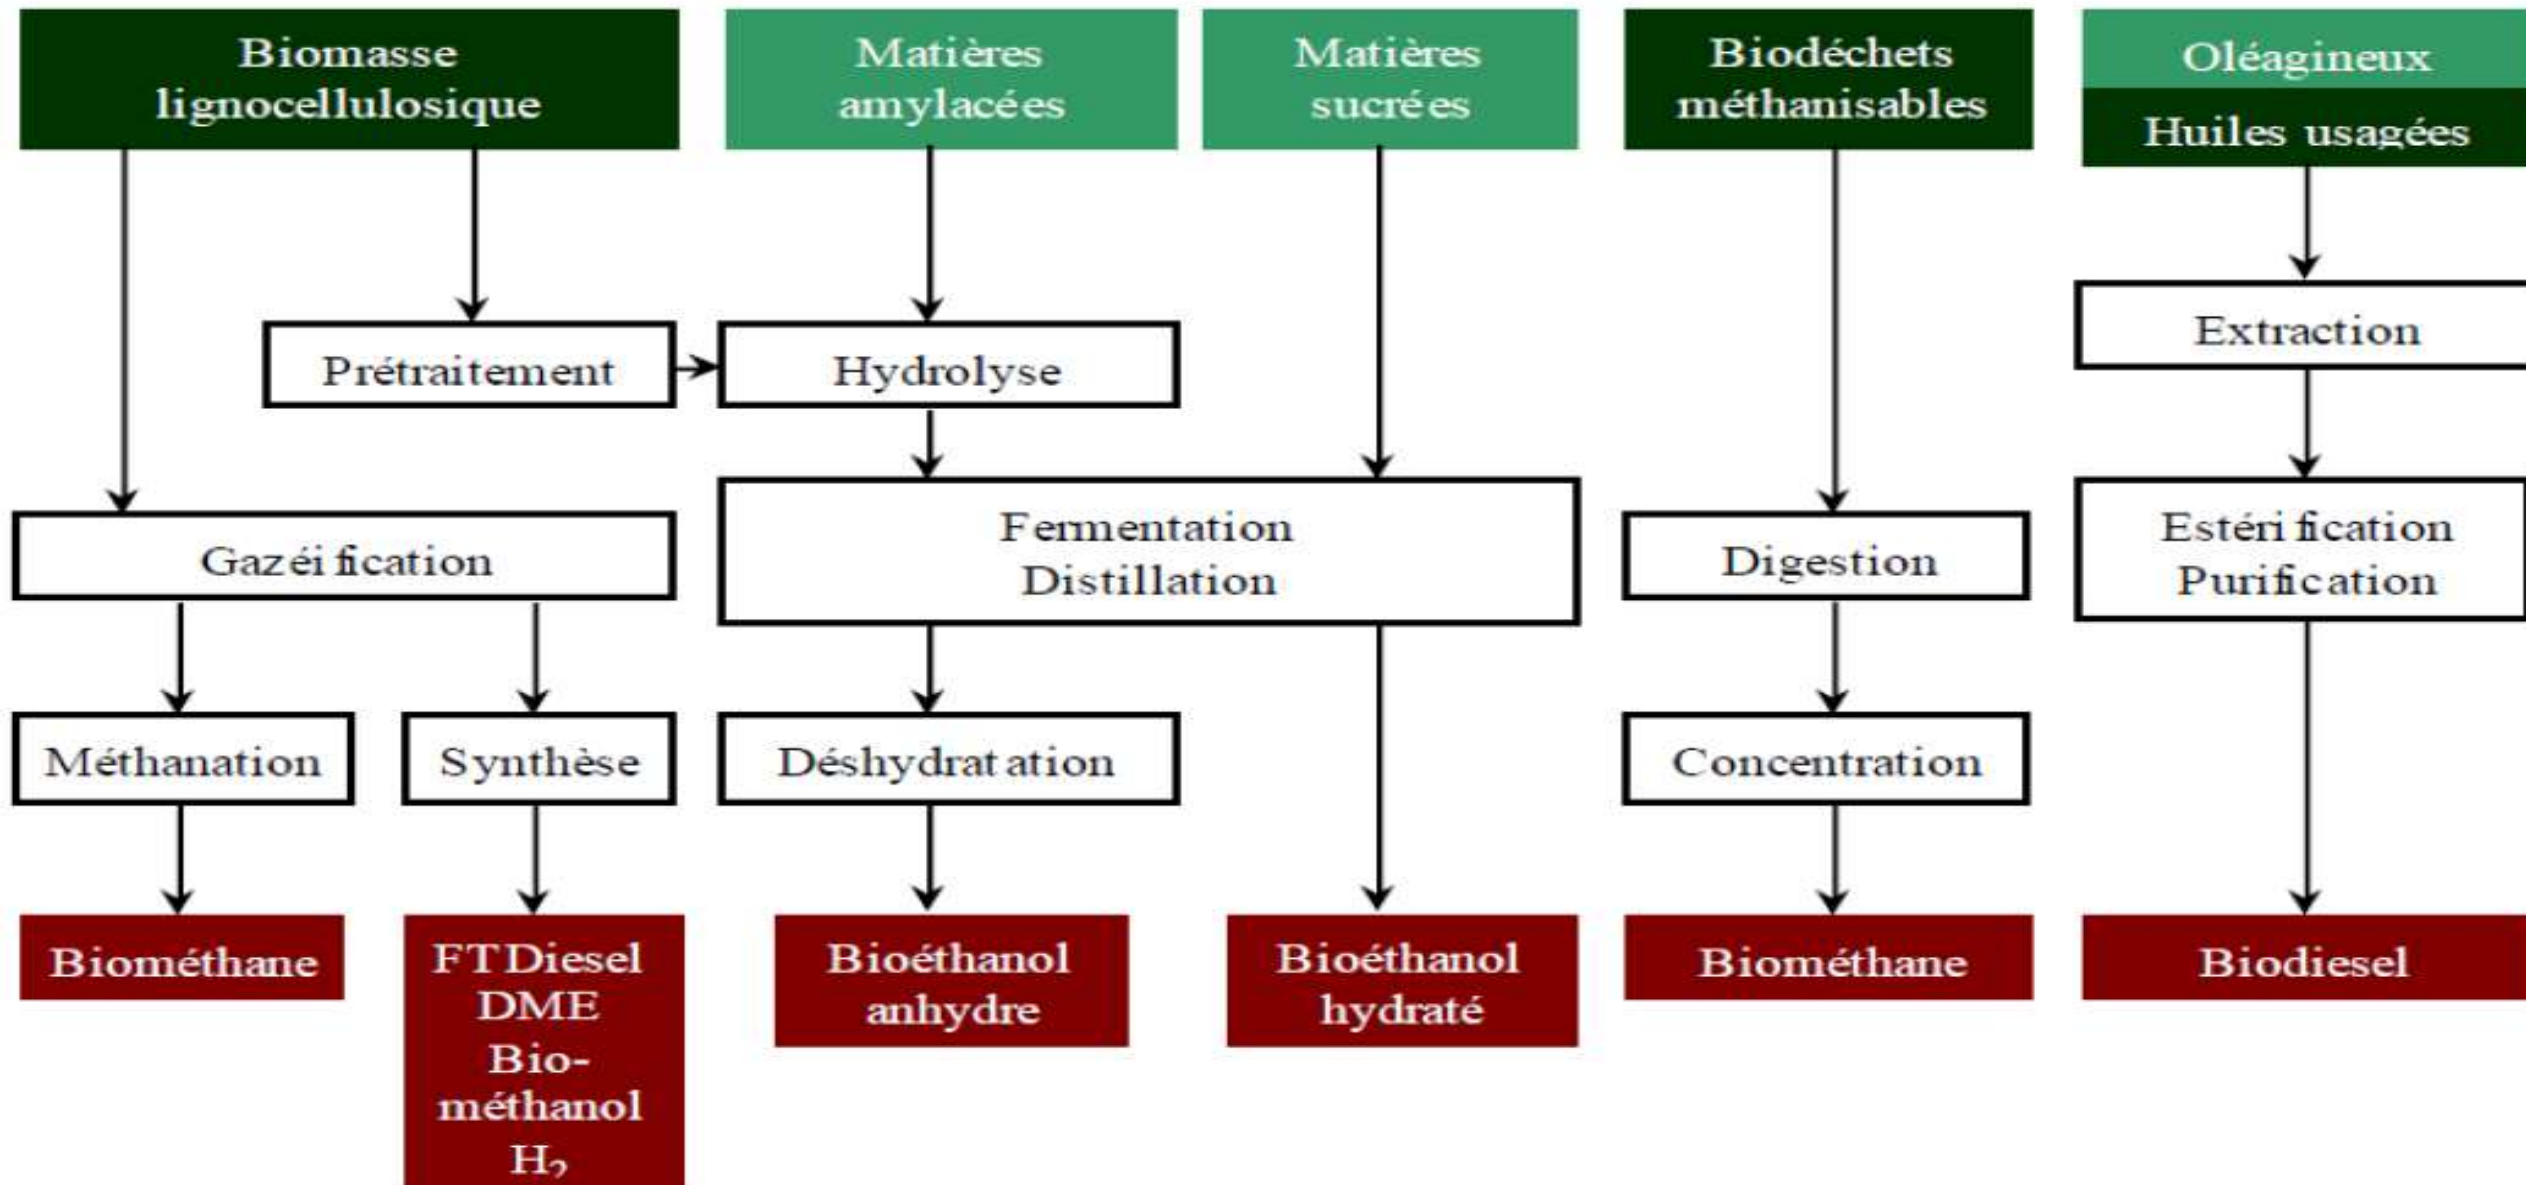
Biomasse lignocellulosique

Matières amylacées

Matières sucrées

Biodéchets méthanisables

Oléagineux

Huiles usagées

Prétraitement

Hydrolyse

Extraction

Gazéification

Fermentation Distillation

Digestion

Estérification Purification

Méthanation

Synthèse

Déshydratation

Concentration

Biométhane

FTDiesel DME Bio-méthanol $H_2$

Bioéthanol anhydre

Bioéthanol hydraté

Biométhane

Biodiesel